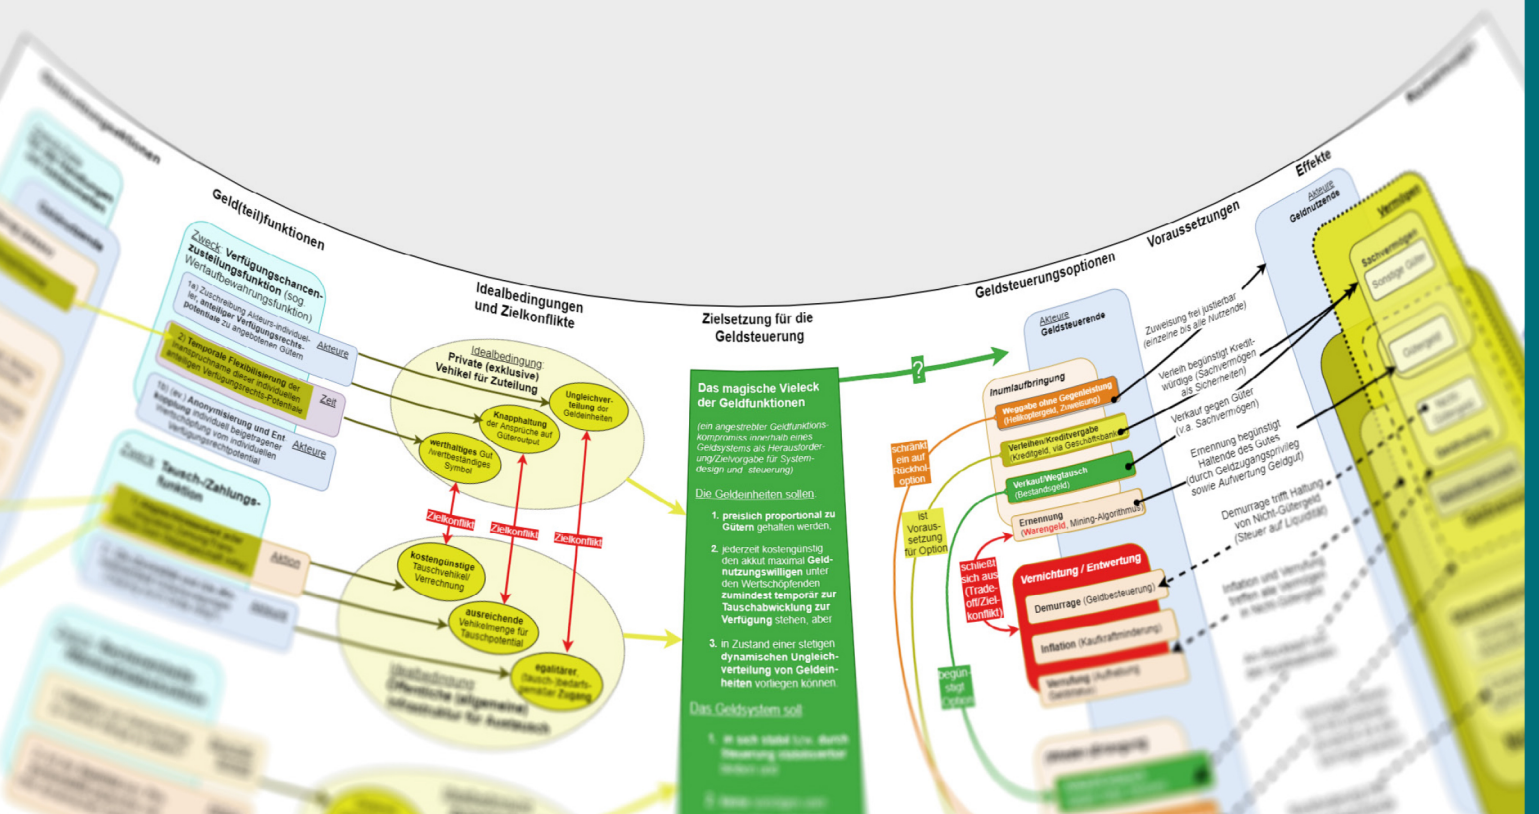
Geld(teil)funktionen

Zweck: Verfügungschancen-zuteilungsfunktion (sog. Wertaufbewahrungsfunktion)

1a) Zuschreibung Akteurs-individueller, anteiliger Verfügungsrechts-potentiale zu angebotenen Gütern

Akteure

2) Temporale Flexibilisierung der Inanspruchnahme dieser individuellen anteiligen Verfügungsrechts-Potentiale

Zeit

1b) (ev.) Anonymisierung und Entkopplung individuell beigetragener Wertschöpfung vom individuellen Verfügungsrechtpotential

Akteure

Zweck: Tausch-/Zahlungs-funktion

Aktion

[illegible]

Idealbedingungen und Zielkonflikte

Idealbedingung: Private (exklusive) Vehikel für Zuteilung

Ungleichverteilung der Geldeinheiten

Knappheitung der Ansprüche auf Güteroutput

werthaltiges Gut /wertbeständiges Symbol

Zielkonflikt

Zielkonflikt

Zielkonflikt

kostengünstige Tauschvehikel/ Verrechnung

ausreichende Vehikelmenge für Tauschpotential

egalitärer (tausch-)bedarfs-gemäßer Zugang

Idealbedingung: Öffentliche (allgemeine) Infrastruktur für Austausch

Zielsetzung für die Geldsteuerung

Das magische Vieleck der Geldfunktionen

(ein angestrebter Geldfunktions-kompromiss innerhalb eines Geldsystems als Herausforderung/Zielvorgabe für System-design und -steuerung)

Die Geldeinheiten sollen:

1. preislich proportional zu Gütern gehalten werden,

2. jederzeit kostengünstig den akkut maximal Geldnutzungswilligen unter den Wertschöpfenden zumindest temporär zur Tauschabwicklung zur Verfügung stehen, aber

3. in Zustand einer stetigen dynamischen Ungleichverteilung von Geldeinheiten vorliegen können.

Das Geldsystem soll

1. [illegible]

?

Geldsteuerungsoptionen

Akteure Geldsteuerende

Inumlaufbringung

Weggabe ohne Gegenleistung (Helikoptergeld, Zuweisung)

Verleihen/Kreditvergabe (Kreditgeld, via Geschäftsbank)

Verkauf/Wegtausch (Bestandsgeld)

Errennung (Warengeld, Mining-Algorithmus)

schränkt ein auf Rückhol-option

ist Voraus-setzung für Option

schließt sich aus (Trade-off/Ziel-konflikt)

begün-stigt Option

Vernichtung / Entwertung

Demurrage (Geldbesteuerung)

Inflation (Kaufkraftminderung)

Verrufung (Aufhebung Geldstatus)

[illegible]

Voraussetzungen

Zuweisung frei justierbar (einzelne bis alle Nutzende)

Verleih begünstigt Kredit-würdige (Sachvermögen als Sicherheiten)

Verkauf gegen Güter (v.a. Sachvermögen)

Ernennung begünstigt Haltende des Gutes (durch Geldzugangsprivileg sowie Aufwertung Geldgut)

Demurrage trifft Haltung von Nicht-Gütergeld (Steuer auf Liquidität)

Inflation und Verrufung treffen alle Vermögen in Nicht-Gütergeld

Effekte

Akteure Geldnutzende

Vermögen

Sachvermögen

Sonstige Güter

Gütergeld

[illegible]